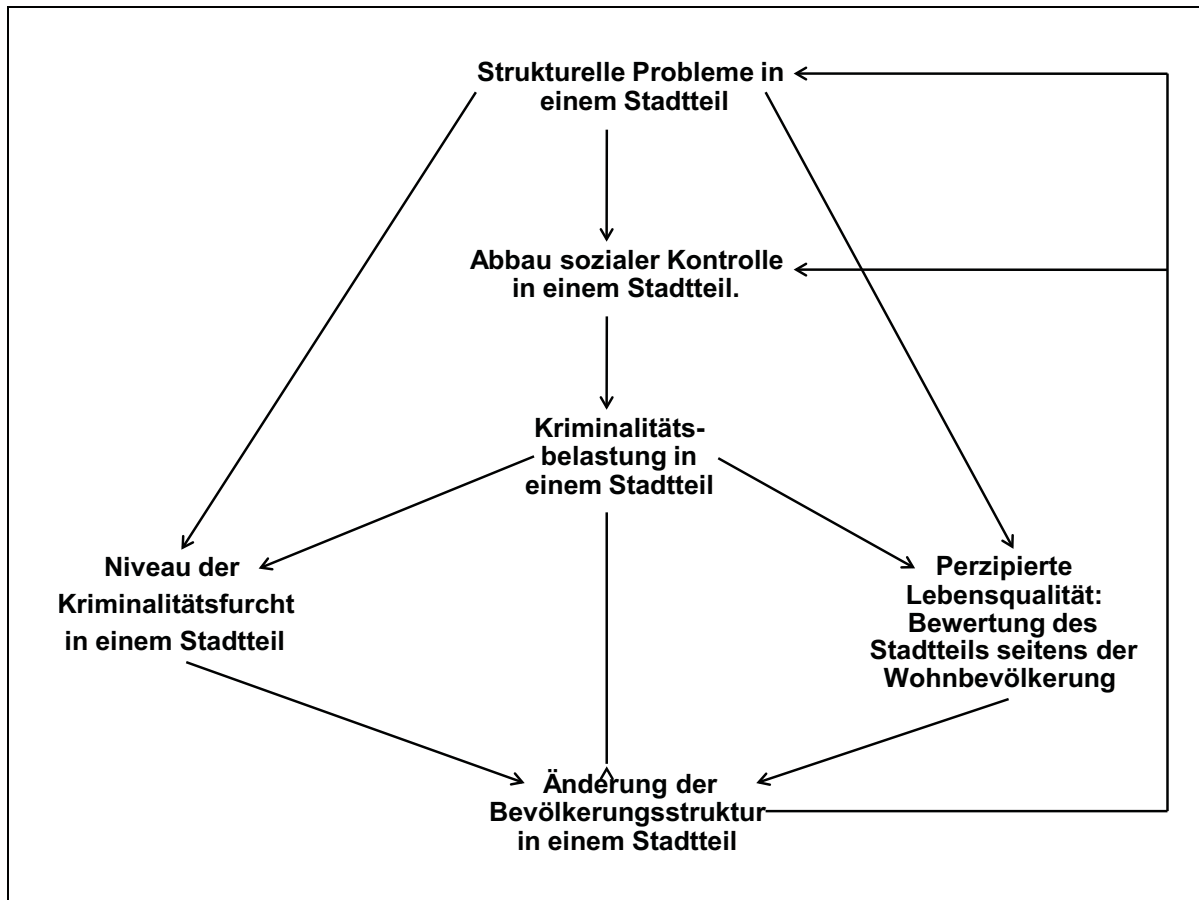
Strukturelle Probleme in einem Stadtteil

Abbau sozialer Kontrolle in einem Stadtteil.

Kriminalitätsbelastung in einem Stadtteil

Niveau der Kriminalitätsfurcht in einem Stadtteil

Perzipierte Lebensqualität: Bewertung des Stadtteils seitens der Wohnbevölkerung

Änderung der Bevölkerungsstruktur in einem Stadtteil